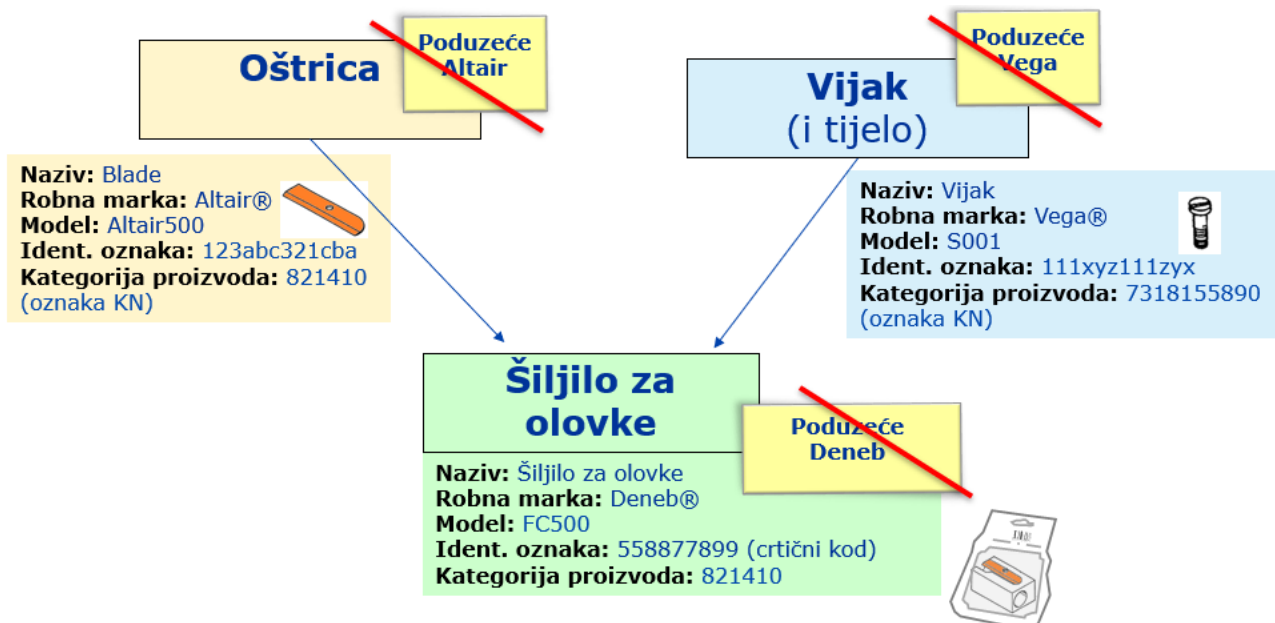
Oštrica

Poduzeće Altair

Naziv: Blade
Robna marka: Altair®
Model: Altair500
Ident. oznaka: 123abc321cba
Kategorija proizvoda: 821410 (oznaka KN)

Vijak (i tijelo)

Poduzeće Vega

Naziv: Vijak
Robna marka: Vega®
Model: S001
Ident. oznaka: 111xyz111zyx
Kategorija proizvoda: 7318155890 (oznaka KN)

Šiljilo za olovke

Poduzeće Deneb

Naziv: Šiljilo za olovke
Robna marka: Deneb®
Model: FC500
Ident. oznaka: 558877899 (crtični kod)
Kategorija proizvoda: 821410